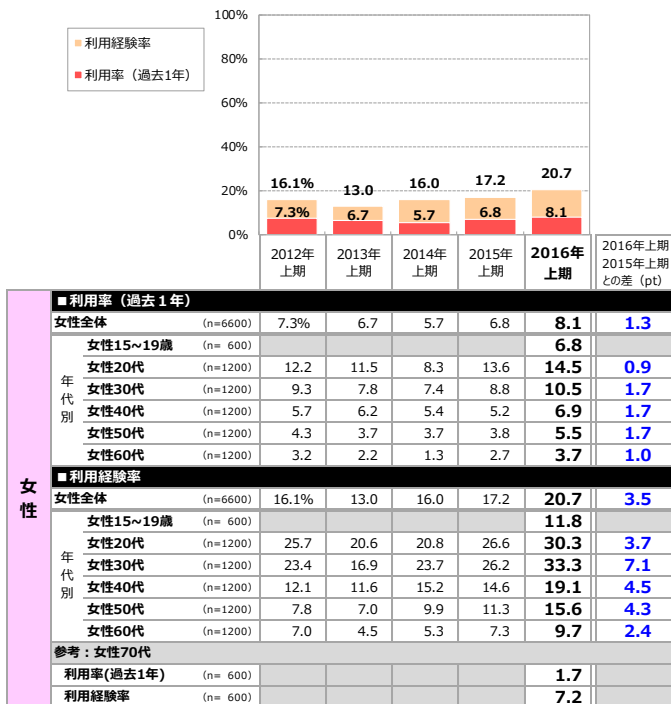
利用経験率
利用率（過去1年）

100%
80%
60%
40%
20%
0%

16.1% 7.3%
13.0 6.7
16.0 5.7
17.2 6.8
20.7 8.1

| | | 2012年上期 | 2013年上期 | 2014年上期 | 2015年上期 | 2016年上期 | 2016年上期 2015年上期との差（pt） |
|---|---|---|---|---|---|---|---|
| ■利用率（過去１年） | | | | | | | |
| 女性全体 | (n=6600) | 7.3% | 6.7 | 5.7 | 6.8 | 8.1 | 1.3 |
| 年代別 女性15~19歳 | (n= 600) | | | | | 6.8 | |
| 女性20代 | (n=1200) | 12.2 | 11.5 | 8.3 | 13.6 | 14.5 | 0.9 |
| 女性30代 | (n=1200) | 9.3 | 7.8 | 7.4 | 8.8 | 10.5 | 1.7 |
| 女性40代 | (n=1200) | 5.7 | 6.2 | 5.4 | 5.2 | 6.9 | 1.7 |
| 女性50代 | (n=1200) | 4.3 | 3.7 | 3.7 | 3.8 | 5.5 | 1.7 |
| 女性60代 | (n=1200) | 3.2 | 2.2 | 1.3 | 2.7 | 3.7 | 1.0 |
| ■利用経験率 | | | | | | | |
| 女性全体 | (n=6600) | 16.1% | 13.0 | 16.0 | 17.2 | 20.7 | 3.5 |
| 年代別 女性15~19歳 | (n= 600) | | | | | 11.8 | |
| 女性20代 | (n=1200) | 25.7 | 20.6 | 20.8 | 26.6 | 30.3 | 3.7 |
| 女性30代 | (n=1200) | 23.4 | 16.9 | 23.7 | 26.2 | 33.3 | 7.1 |
| 女性40代 | (n=1200) | 12.1 | 11.6 | 15.2 | 14.6 | 19.1 | 4.5 |
| 女性50代 | (n=1200) | 7.8 | 7.0 | 9.9 | 11.3 | 15.6 | 4.3 |
| 女性60代 | (n=1200) | 7.0 | 4.5 | 5.3 | 7.3 | 9.7 | 2.4 |
| 参考：女性70代 | | | | | | | |
| 利用率(過去1年) | (n= 600) | | | | | 1.7 | |
| 利用経験率 | (n= 600) | | | | | 7.2 | |

女性